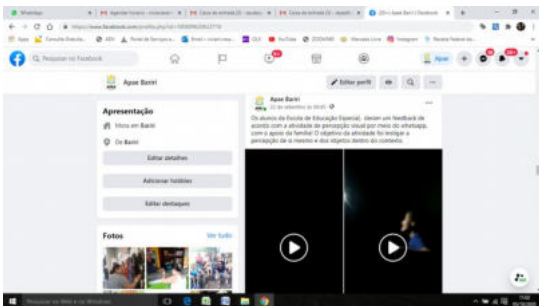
WhatsApp

Pesquisar no Facebook

Apae Bariri

Editar perfil

Apresentação

Mora em Bariri

De Bariri

Editar detalhes

Adicionar hobbies

Editar destaques

Fotos

Ver tudo

Apae Bariri
22 de setembro às 08:45

Os alunos da Escola de Educação Especial, deram um feedback de acordo com a atividade de percepção visual por meio do whatsapp, com o apoio da família! O objetivo da atividade foi instigar a percepção de si mesmo e dos objetos dentro do contexto.

Digite aqui para pesquisar